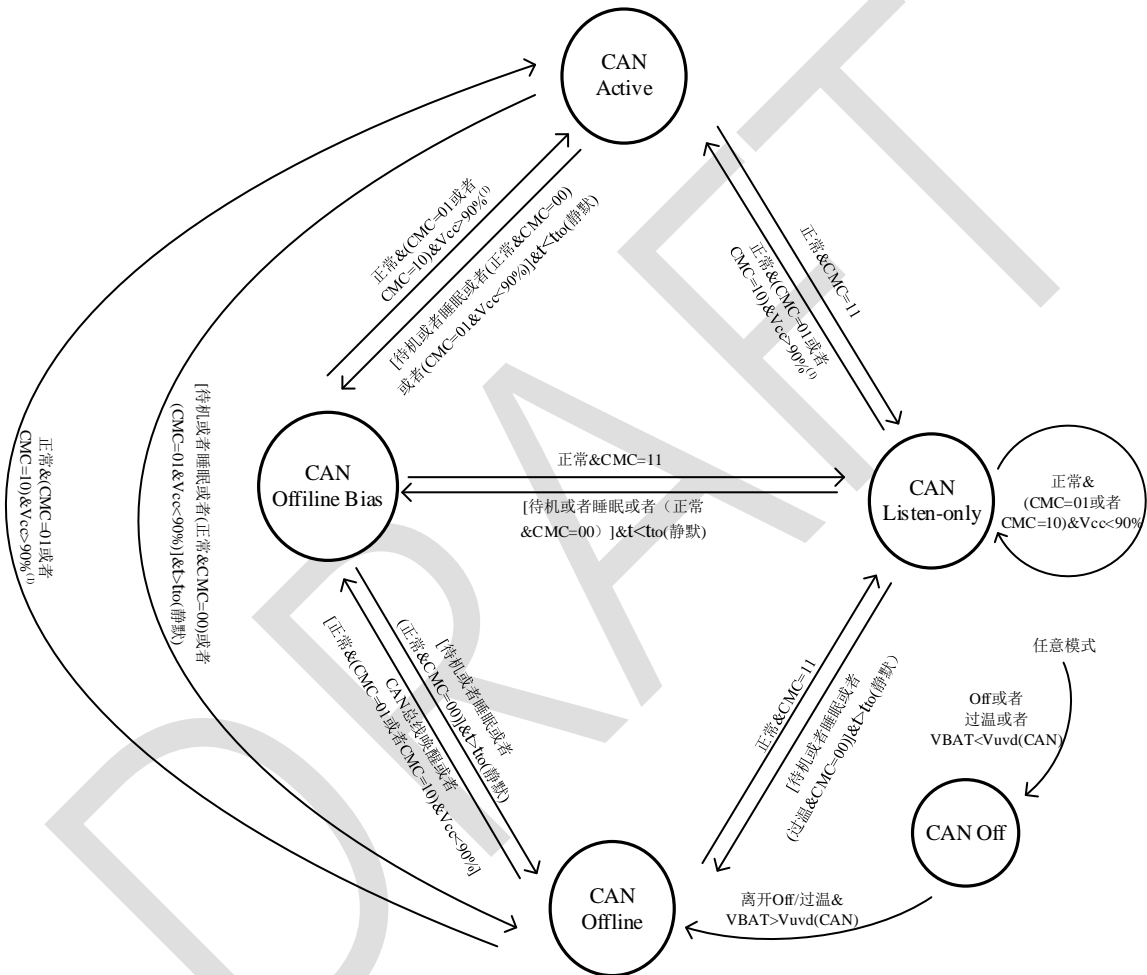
CAN Active

CAN Offiline Bias

CAN Listen-only

CAN Offline

CAN Off

正常&(CMC=01或者 CMC=10)&Vcc>90%$^{(1)}$

[待机或者睡眠或者(正常&CMC=00) 或者(CMC=01&Vcc<90%)]&t<tto(静默)

正常&CMC=11

正常&(CMC=01或者 CMC=10)&Vcc>90%$^{(1)}$

正常&CMC=11

[待机或者睡眠或者（正常 &CMC=00）]&t<tto(静默)

正常& (CMC=01或者 CMC=10)&Vcc<90%

[待机或者睡眠或者(正常&CMC=00)或者 (CMC=01&Vcc<90%)]&t>tto(静默)

正常&(CMC=01或者 CMC=10)&Vcc>90%$^{(1)}$

[待机或者睡眠或者 (正常&CMC=00)]&t>tto(静默)

[正常&(CMC=01或者CMC=10)&Vcc<90%] CAN总线唤醒或者

正常&CMC=11

[待机或者睡眠或者 (过温&CMC=00)]&t>tto(静默)

任意模式

Off或者 过温或者 VBAT<Vuvd(CAN)

离开Off/过温& VBAT>Vuvd(CAN)

DRAFT